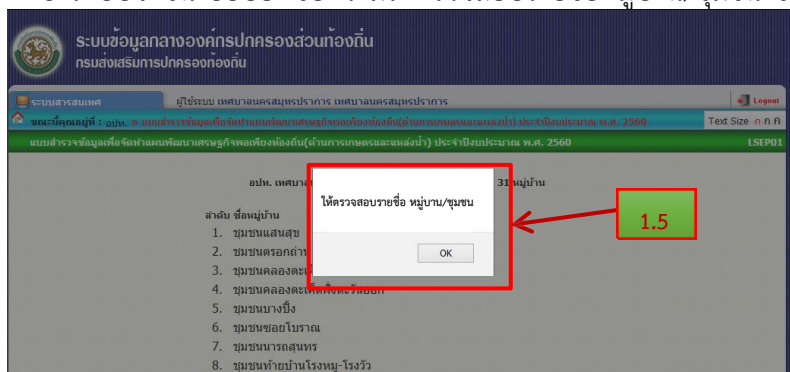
ระบบข้อมูลกลางองค์กรปกครองส่วนท้องถิ่น
กรมส่งเสริมการปกครองท้องถิ่น

ระบบสารสนเทศ
ผู้ใช้ระบบ เทศบาลนครสมุทรปราการ เทศบาลนครสมุทรปราการ
Logout

ขณะนี้คุณอยู่ที่ : อปท. » แบบสำรวจข้อมูลเพื่อจัดทำแผนพัฒนาเศรษฐกิจพอเพียงท้องถิ่น(ด้านการเกษตรและแหล่งน้ำ) ประจำปีงบประมาณ พ.ศ. 2560
Text Size ก ก ก

แบบสำรวจข้อมูลเพื่อจัดทำแผนพัฒนาเศรษฐกิจพอเพียงท้องถิ่น(ด้านการเกษตรและแหล่งน้ำ) ประจำปีงบประมาณ พ.ศ. 2560
LSEP01

อปท. เทศบาล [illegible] 31 หมู่บ้าน

ลำดับ ชื่อหมู่บ้าน
1. ชุมชนแสนสุข
2. ชุมชนตรอกถ่าน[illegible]
3. ชุมชนคลองตะเค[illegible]
4. ชุมชนคลองตะเคียน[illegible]
5. ชุมชนบางปิ้ง
6. ชุมชนซอยโบราณ
7. ชุมชนนารถสุนทร
8. ชุมชนท้ายบ้านโรงหมู-โรงวัว

ให้ตรวจสอบรายชื่อ หมู่บ้าน/ชุมชน
OK

1.5